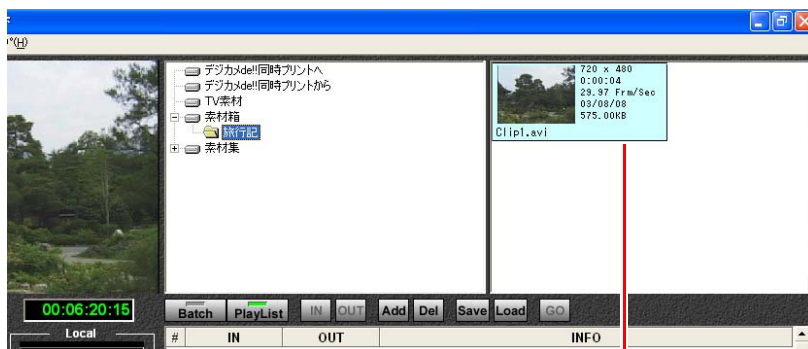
°(H)

デジカメde!!同時プリントへ
デジカメde!!同時プリントから
TV素材
素材箱
旅行記
素材集

720 x 480
0:00:04
29.97 Frm/Sec
03/08/08
575.00KB
Clip1.avi

00:06:20:15
Local

Batch PlayList IN OUT Add Del Save Load GO

| # | IN | OUT | INFO |
|---|---|---|---|